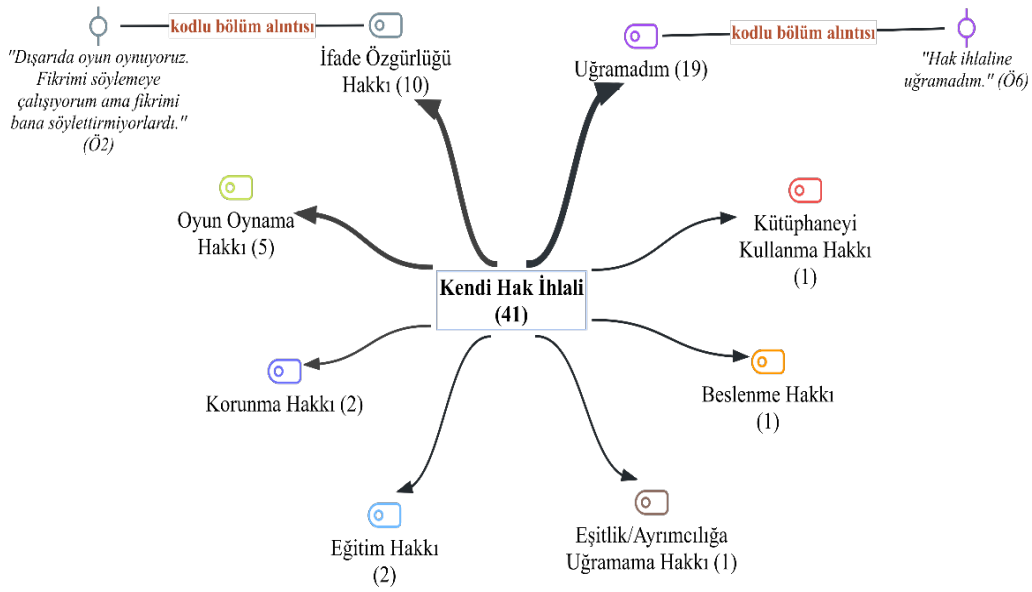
kodlu bölüm alıntısı

"Dışarıda oyun oynuyoruz. Fikrimi söylemeye çalışıyorum ama fikrimi bana söylettirmiyorlardı." (Ö2)

İfade Özgürlüğü Hakkı (10)

kodlu bölüm alıntısı

Uğramadım (19)

"Hak ihlaline uğramadım." (Ö6)

Oyun Oynama Hakkı (5)

Kütüphaneyi Kullanma Hakkı (1)

Kendi Hak İhlali (41)

Korunma Hakkı (2)

Beslenme Hakkı (1)

Eğitim Hakkı (2)

Eşitlik/Ayrımcılığa Uğramama Hakkı (1)